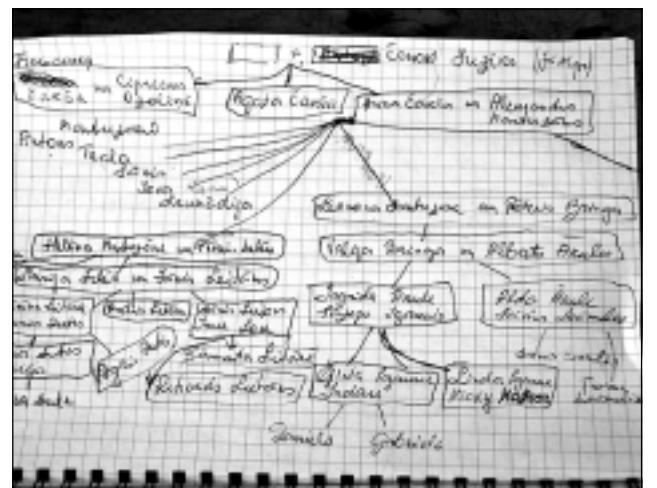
Eonora Dužica (Fratnji)

Hercegov

Lukša

Cipriano Ugoline

Marija Cavalić

Ivan Eskola in Alessandro

Monbajsmo

Pitocco

Tesla

Beruna Andrejac in Petra Bringa

Helena Radojčić in Pavo Lukša

Valga Bringa in Albato Brakla

Bringa Lukša in Ivan Lukša

Jagoda Paule

Aldo Paule

Bianca Lukša

Ralado Lukša

Bojan Lukša

Dario Lukša

Olivia Zaganić

Linda Zaganić

Nicky Mađari

Donata

Gabriele

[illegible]